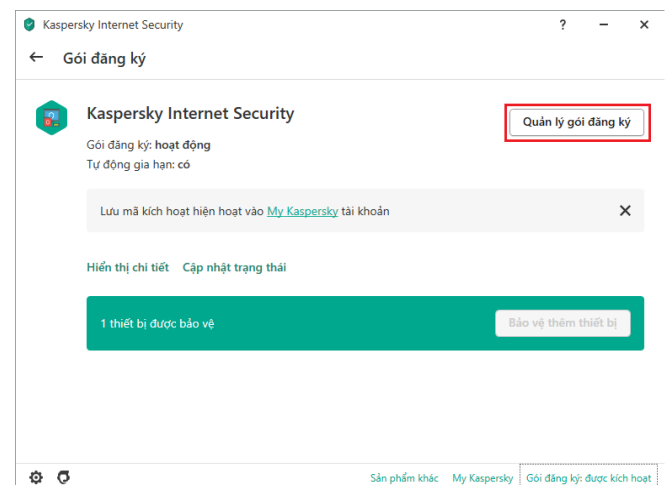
Kaspersky Internet Security

?

Gói đăng ký

Kaspersky Internet Security

Quản lý gói đăng ký

Gói đăng ký: hoạt động

Tự động gia hạn: có

Lưu mã kích hoạt hiện hoạt vào My Kaspersky tài khoản

Hiển thị chi tiết Cập nhật trạng thái

1 thiết bị được bảo vệ

Bảo vệ thêm thiết bị

Sản phẩm khác My Kaspersky Gói đăng ký: được kích hoạt